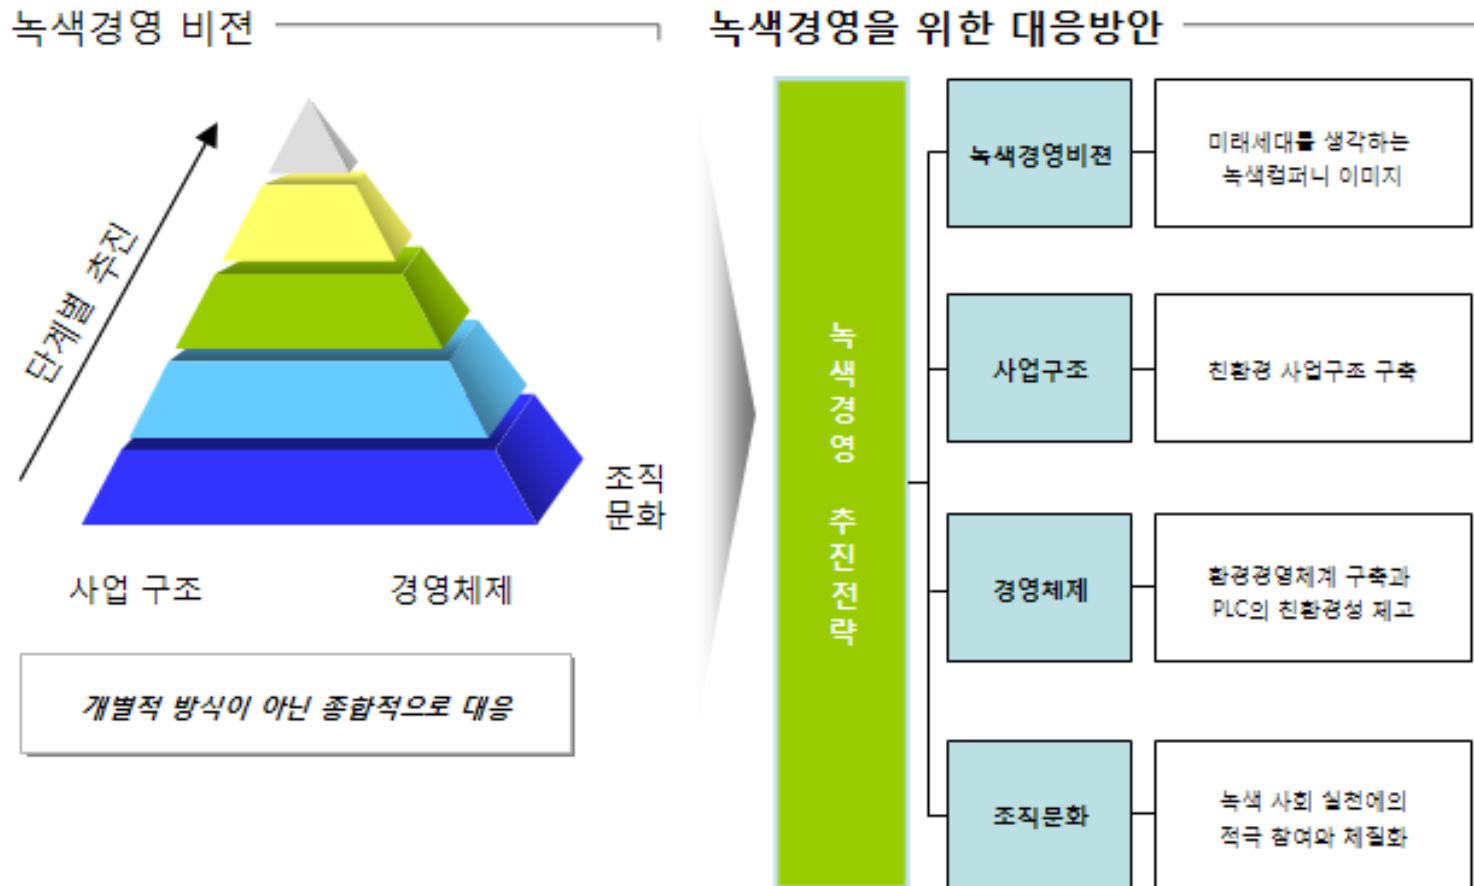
녹색경영 비전

단계별 추진

조직 문화

사업 구조

경영체제

개별적 방식이 아닌 종합적으로 대응

녹색경영을 위한 대응방안

녹색경영 추진전략

녹색경영비전

미래세대를 생각하는 녹색컴퍼니 이미지

사업구조

친환경 사업구조 구축

경영체제

환경경영체계 구축과 PLC의 친환경성 제고

조직문화

녹색 사회 실천에의 적극 참여와 체질화